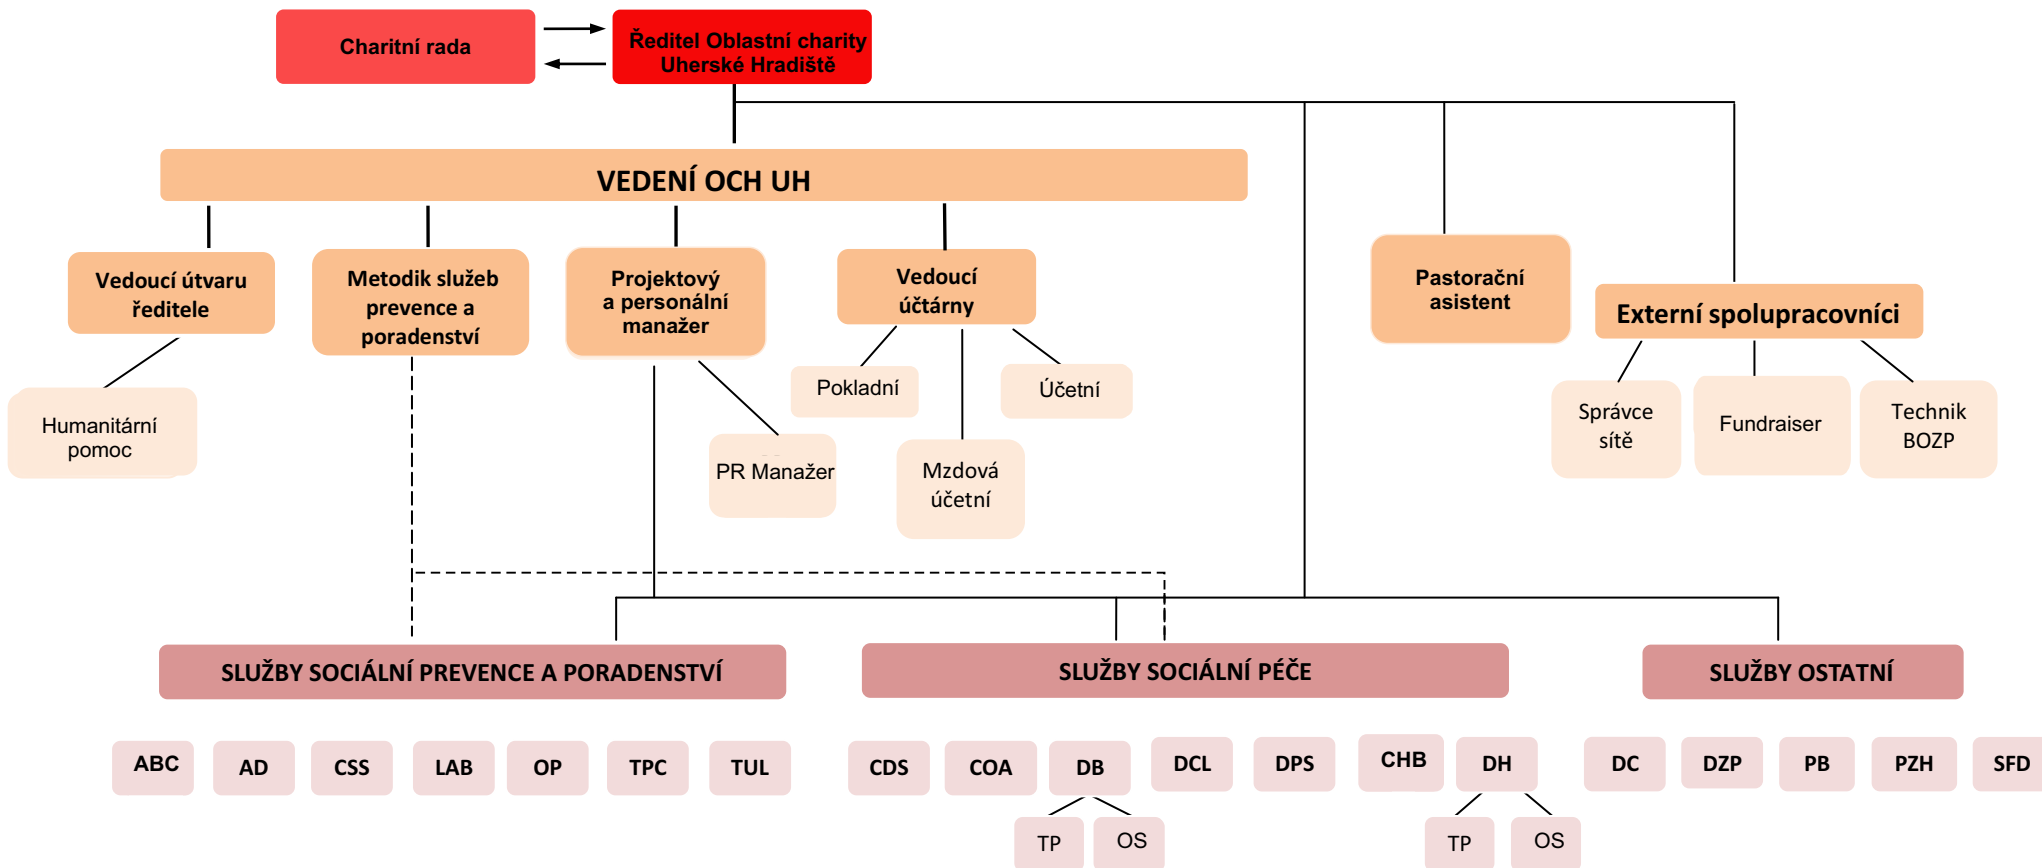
Charitní rada

Ředitel Oblastní charity Uherské Hradiště

VEDENÍ OCH UH

Vedoucí útvaru ředitele

Humanitární pomoc

Metodik služeb prevence a poradenství

Projektový a personální manažer

PR Manažer

Vedoucí účtárny

Pokladní

Účetní

Mzdová účetní

Pastorační asistent

Externí spolupracovníci

Správce sítě

Fundraiser

Technik BOZP

SLUŽBY SOCIÁLNÍ PREVENCE A PORADENSTVÍ

SLUŽBY SOCIÁLNÍ PÉČE

SLUŽBY OSTATNÍ

ABC AD CSS LAB OP TPC TUL

CDS COA DB DCL DPS CHB DH

TP OS

TP OS

DC DZP PB PZH SFD